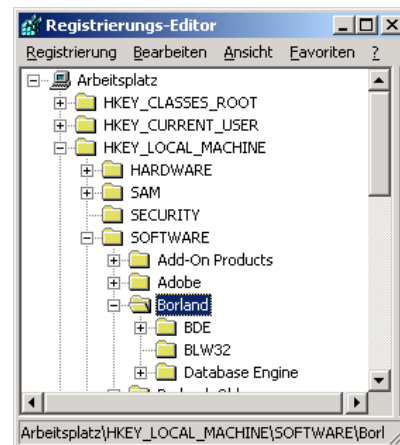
Registrierungs-Editor

Registrierung Bearbeiten Ansicht Favoriten ?

Arbeitsplatz
HKEY_CLASSES_ROOT
HKEY_CURRENT_USER
HKEY_LOCAL_MACHINE
HARDWARE
SAM
SECURITY
SOFTWARE
Add-On Products
Adobe
Borland
BDE
BLW32
Database Engine
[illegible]

Arbeitsplatz\HKEY_LOCAL_MACHINE\SOFTWARE\Borl